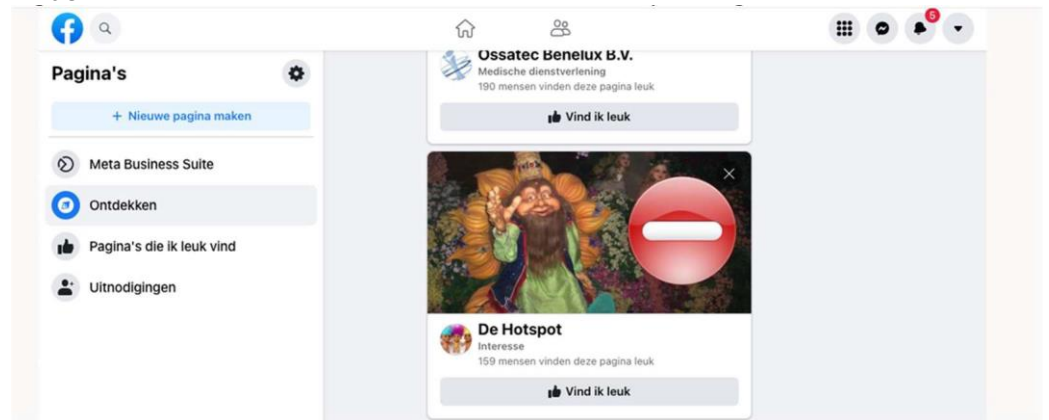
5

Pagina's

+ Nieuwe pagina maken

Meta Business Suite

Ontdekken

Pagina's die ik leuk vind

Uitnodigingen

Ossatec Benelux B.V.
Medische dienstverlening
190 mensen vinden deze pagina leuk

Vind ik leuk

De Hotspot
Interesse
159 mensen vinden deze pagina leuk

Vind ik leuk